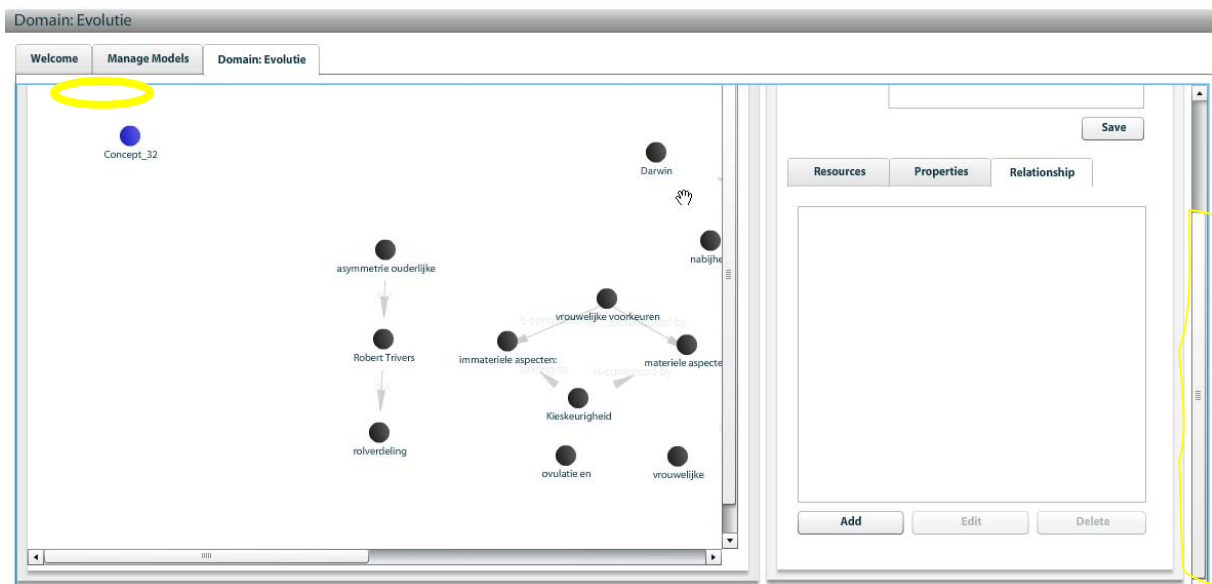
Domain: Evolutie

Welcome
Manage Models
Domain: Evolutie

Concept_32
Darwin
nabijhe
asymmetrie ouderlijke
vrouwelijke voorkeuren
Robert Trivers
immateriele aspecten:
materiele aspecte
Kieskeurigheid
rolverdeling
ovulatie en
vrouwelijke

Save
Resources
Properties
Relationship
Add
Edit
Delete